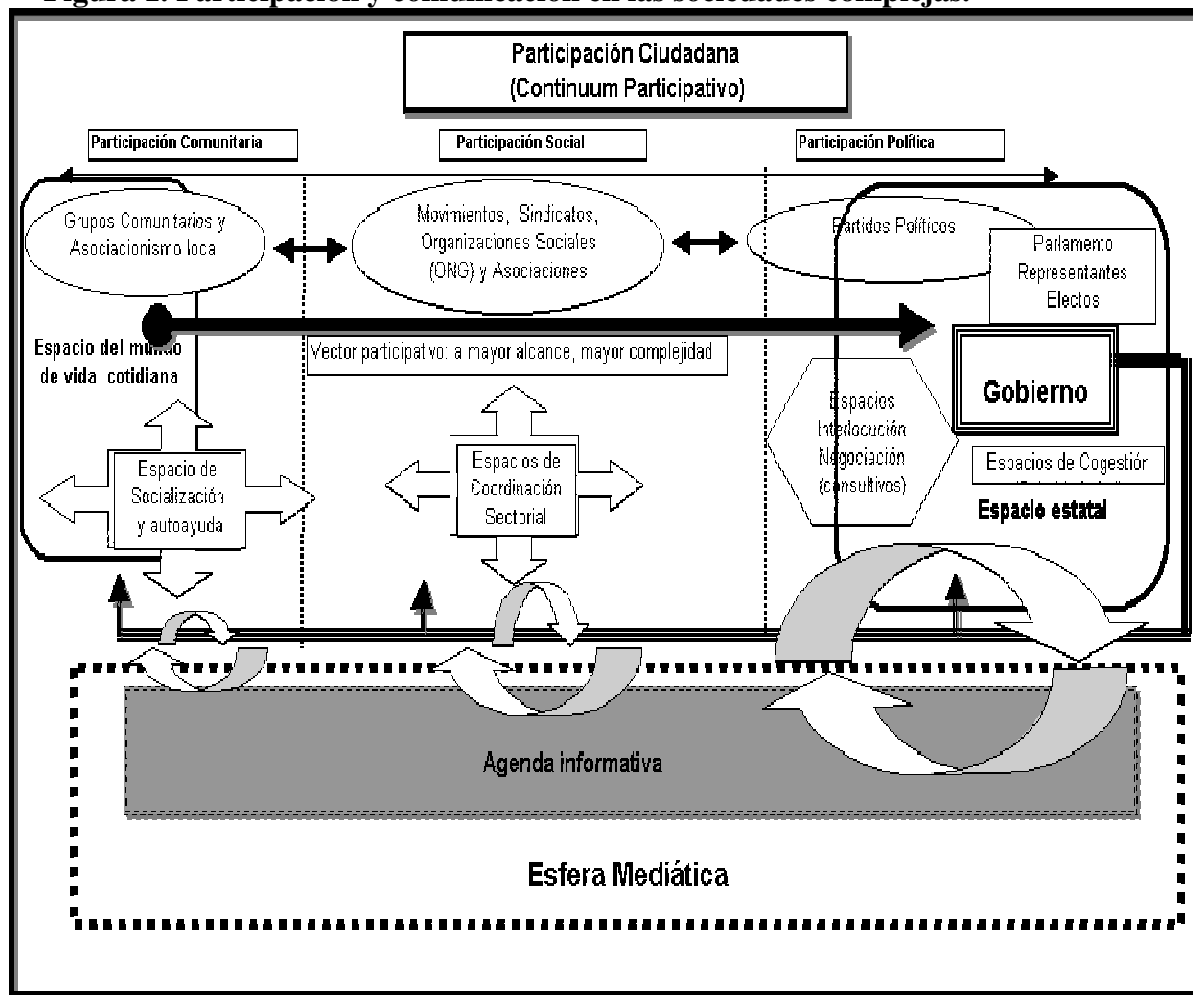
Figura 2. Participación y comunicación en las sociedades complejas.

Participación Ciudadana
(Continuum Participativo)

Participación Comunitaria

Participación Social

Participación Política

Grupos Comuntarios y Asociacionismo loca

Movimientos, Sindicatos, Organizaciones Sociales (ONG) y Asociaciones

Partidos Políticos

Parlamento Representantes Electos

Espacio del mundo de vida cotidiana

Vector participativo: a mayor alcance, mayor complejidad

Espacios Interlocución Negociación (consultivos)

Gobierno

Espacio de Socialización y autoayuda

Espacios de Coordinación Sectorial

Espacios de Cogestión

Espacio estatal

Agenda informativa

Esfera Mediática